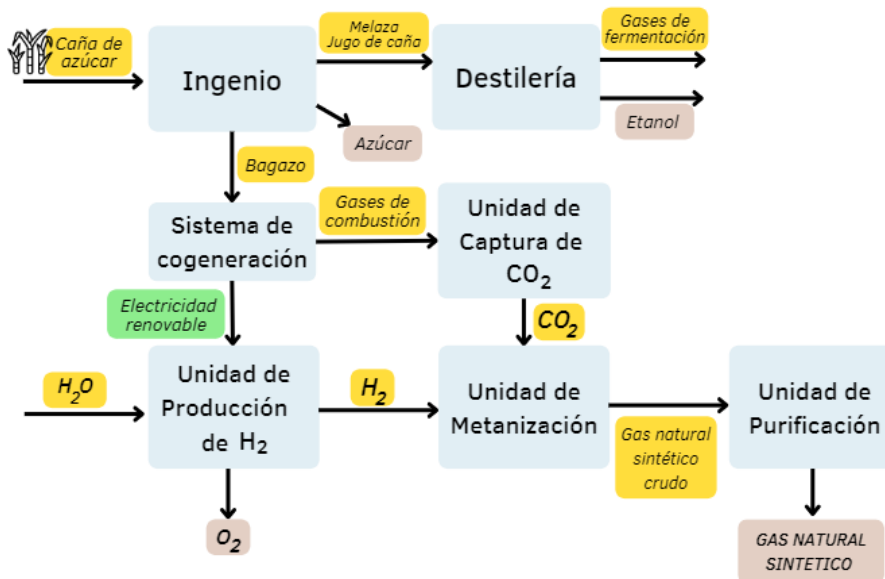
Caña de azúcar

Ingenio

Melaza
Jugo de caña

Destilería

Gases de fermentación

Etanol

Azúcar

Bagazo

Sistema de cogeneración

Gases de combustión

Unidad de Captura de $CO_2$

Electricidad renovable

$CO_2$

$H_2O$

Unidad de Producción de $H_2$

$H_2$

Unidad de Metanización

Gas natural sintético crudo

Unidad de Purificación

$O_2$

GAS NATURAL SINTETICO